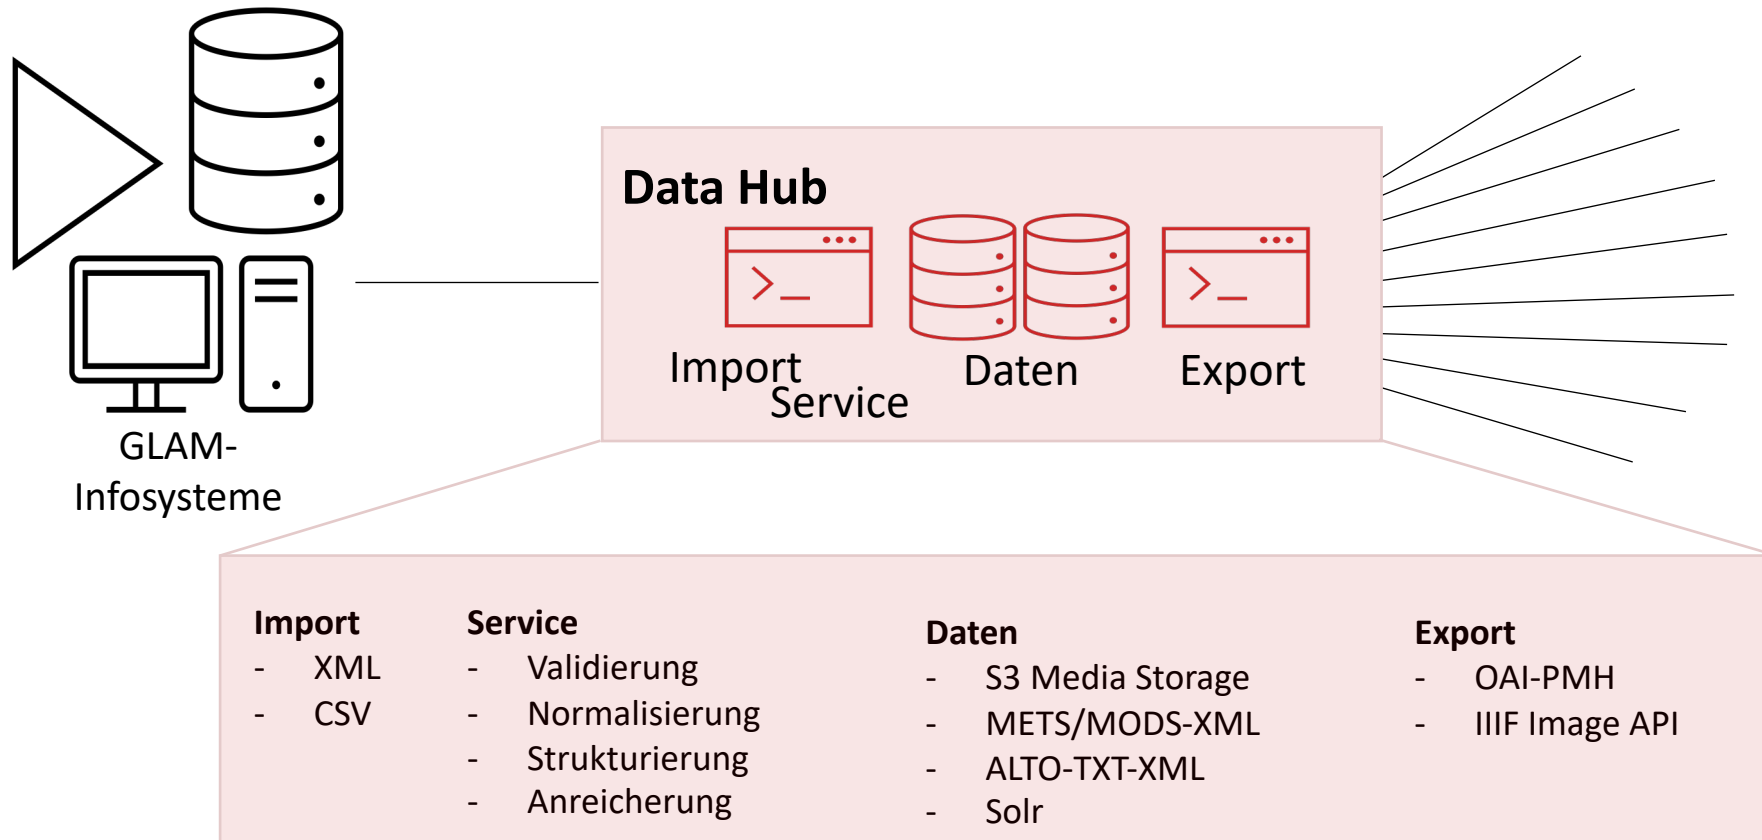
GLAM-Infosysteme

Data Hub

Import Service

Daten

Export

**Import**
- XML
- CSV

**Service**
- Validierung
- Normalisierung
- Strukturierung
- Anreicherung

**Daten**
- S3 Media Storage
- METS/MODS-XML
- ALTO-TXT-XML
- Solr

**Export**
- OAI-PMH
- IIIF Image API